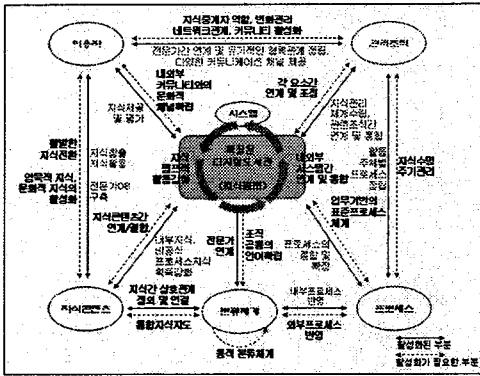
이용자

관리주체

지식중개자 역할, 연관관리
네트워크관계, 커뮤니티 활성화

전문가간 연계 및 유기적인 협력관계 형성,
다양한 커뮤니케이션 채널 제공

내외부 커뮤니티와의 문화적 채널확립

각 요소간 연계 및 조정

시스템

지식제공 및 공유

효과적 디지털지식관리

(지식관리)

지식 흐름의 활성화

지식관리 체계수립, 관련조직간 권한 및 통합

활발한 지식전환

암묵적 지식, 문화적 지식의 활성화

지식창출 및 관리

전문가DB 구축

내외부 시스템간 연계 및 통합

활동 주체별 프로세스 정립

지식수명 주기관리

지식콘텐츠간 연계/활용

업무기반의 표준프로세스 체계

내부지식, 신중심 프로세스지식 확보강화

전문가 연계

조직 공통의 언어확립

프로세스의 통합 및 확장

지식콘텐츠

지식간 상호관계 정의 및 연결

분류체계

내부프로세스 반영

프로세스

통합지식지도

외부프로세스 반영

통합 분류체계

활성화된 부분

활성화가 필요한 부분